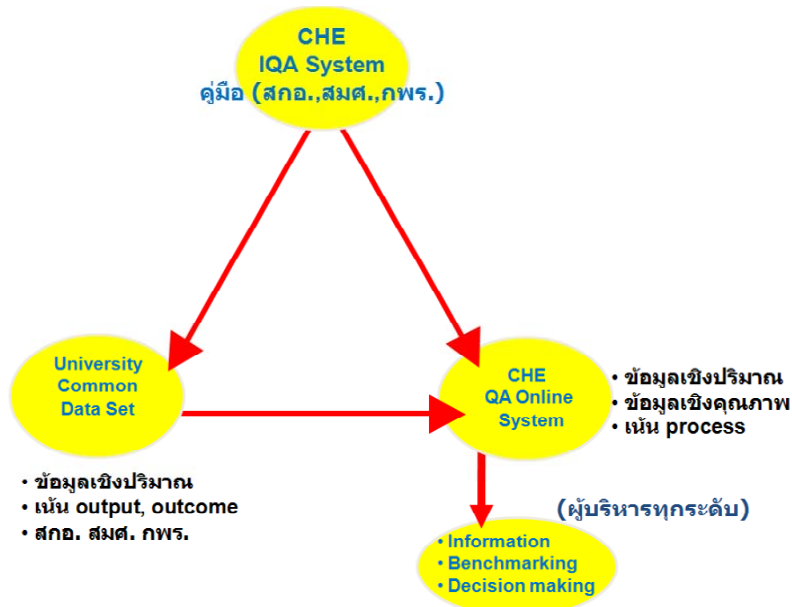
CHE
IQA System
คู่มือ (สกอ.,สมศ.,กพร.)

University
Common
Data Set

• ข้อมูลเชิงปริมาณ
• เน้น output, outcome
• สกอ. สมศ. กพร.

CHE
QA Online
System

• ข้อมูลเชิงปริมาณ
• ข้อมูลเชิงคุณภาพ
• เน้น process

(ผู้บริหารทุกระดับ)

• Information
• Benchmarking
• Decision making